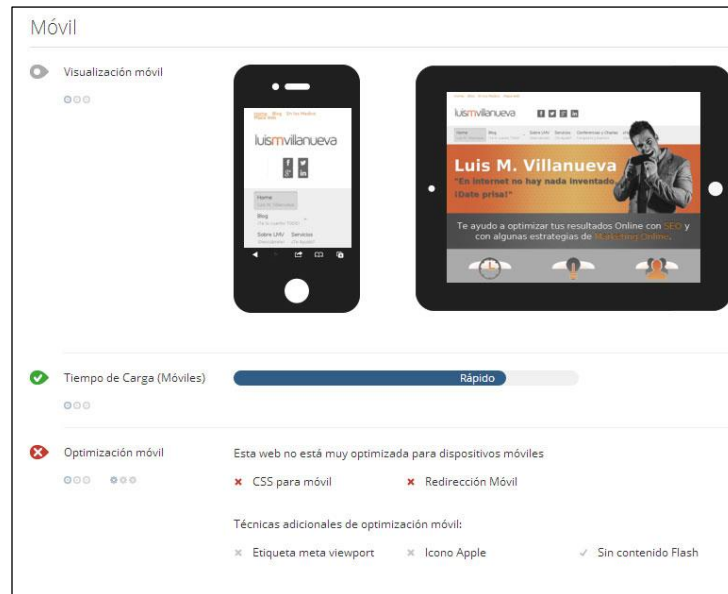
Móvil

Visualización móvil

luismvillanueva

Home
Blog
Sobre LMV Servicios

luismvillanueva

Home Blog Sobre LMV Servicios Conferencias y Charlas

Luis M. Villanueva
"En internet no hay nada inventado ¡Date prisa!"

Te ayudo a optimizar tus resultados Online con SEO y con algunas estrategias de Marketing Online.

Tiempo de Carga (Móviles)
Rápido

Optimización móvil
Esta web no está muy optimizada para dispositivos móviles
CSS para móvil
Redirección Móvil

Técnicas adicionales de optimización móvil:
Etiqueta meta viewport
Icono Apple
Sin contenido Flash